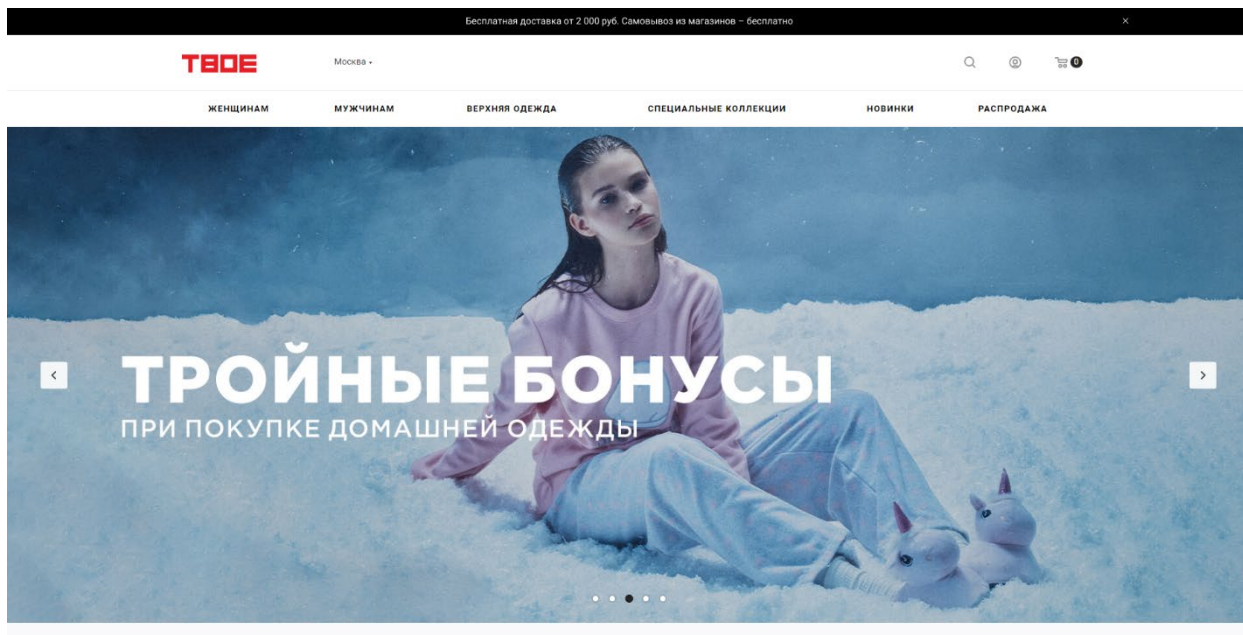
Бесплатная доставка от 2 000 руб. Самовывоз из магазинов – бесплатно

×

ТВОЕ

Москва

0

ЖЕНЩИНАМ МУЖЧИНАМ ВЕРХНЯЯ ОДЕЖДА СПЕЦИАЛЬНЫЕ КОЛЛЕКЦИИ НОВИНКИ РАСПРОДАЖА

ТРОЙНЫЕ БОНУСЫ

ПРИ ПОКУПКЕ ДОМАШНЕЙ ОДЕЖДЫ